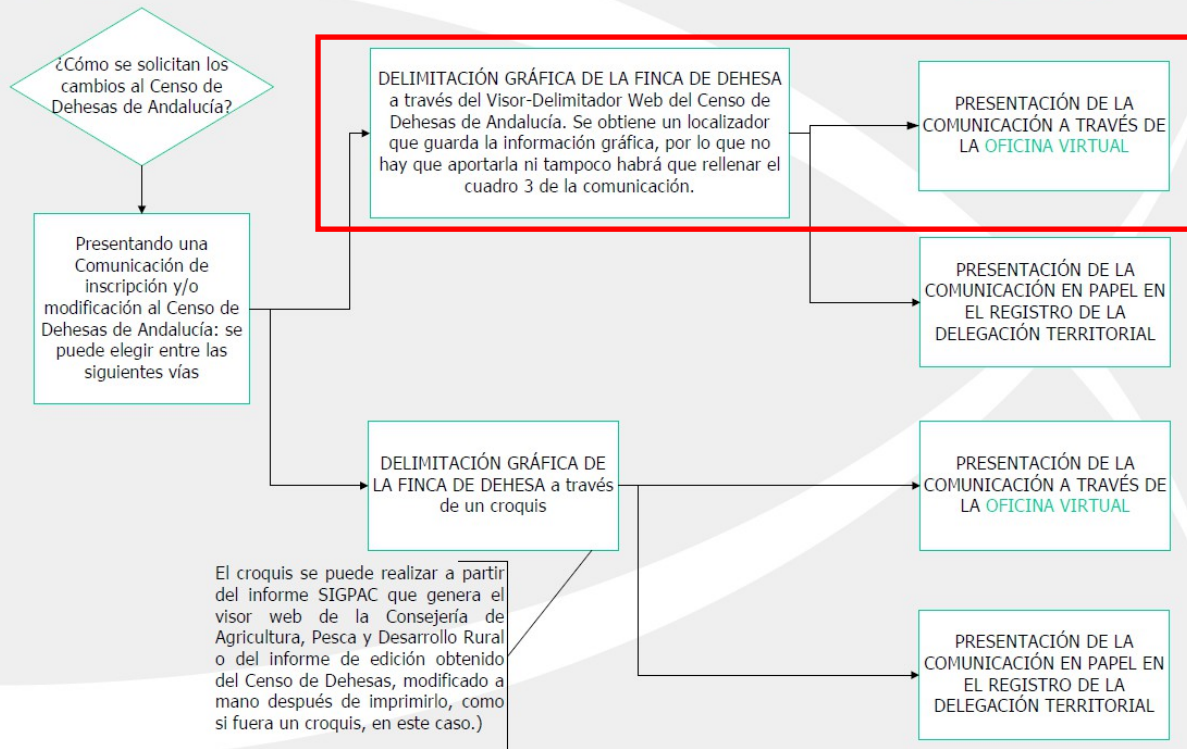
¿Cómo se solicitan los cambios al Censo de Dehesas de Andalucía?

Presentando una Comunicación de inscripción y/o modificación al Censo de Dehesas de Andalucía: se puede elegir entre las siguientes vías

DELIMITACIÓN GRÁFICA DE LA FINCA DE DEHESA a través del Visor-Delimitador Web del Censo de Dehesas de Andalucía. Se obtiene un localizador que guarda la información gráfica, por lo que no hay que aportarla ni tampoco habrá que rellenar el cuadro 3 de la comunicación.

PRESENTACIÓN DE LA COMUNICACIÓN A TRAVÉS DE LA OFICINA VIRTUAL

PRESENTACIÓN DE LA COMUNICACIÓN EN PAPEL EN EL REGISTRO DE LA DELEGACIÓN TERRITORIAL

DELIMITACIÓN GRÁFICA DE LA FINCA DE DEHESA a través de un croquis

El croquis se puede realizar a partir del informe SIGPAC que genera el visor web de la Consejería de Agricultura, Pesca y Desarrollo Rural o del informe de edición obtenido del Censo de Dehesas, modificado a mano después de imprimirlo, como si fuera un croquis, en este caso.)

PRESENTACIÓN DE LA COMUNICACIÓN A TRAVÉS DE LA OFICINA VIRTUAL

PRESENTACIÓN DE LA COMUNICACIÓN EN PAPEL EN EL REGISTRO DE LA DELEGACIÓN TERRITORIAL